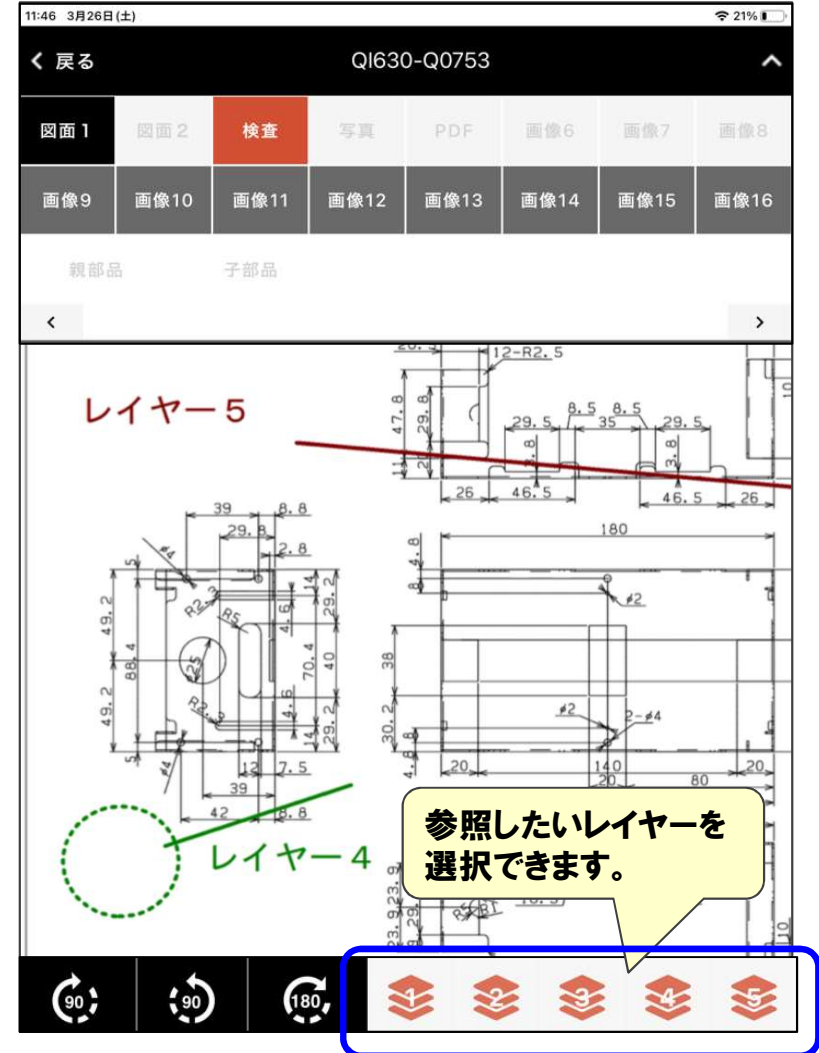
11:46 3月26日(土)

21%

< 戻る

QI630-Q0753

| 図面1 | 図面2 | 検査 | 写真 | PDF | 画像6 | 画像7 | 画像8 |
|---|---|---|---|---|---|---|---|
| 画像9 | 画像10 | 画像11 | 画像12 | 画像13 | 画像14 | 画像15 | 画像16 |

親部品 子部品

<

>

12-R2.5

レイヤー5

47.8 29.8 29.5 8.5 8.5 35 29.5 3.8 3.8 26 46.5 46.5 26

39 8.8 29.8 2.8 180

49.2 88.4 49.2 R2 R5 4.6 70.4 40 14 29.2 4.6 29.2 14 ø4 ø4 ø2 38 30.2 4.8 ø2 2-ø4 12 7.5 39 42 8.8 20 140 20 80 20

レイヤー4

参照したいレイヤーを選択できます。

90 90 180 1 2 3 4 5